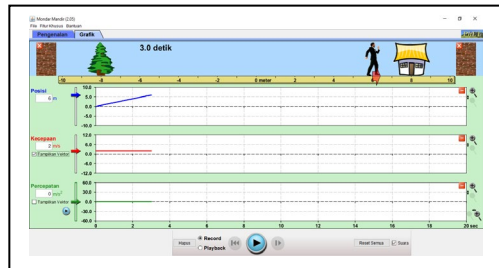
Moving Man (2.05)
File Fitur khusus Bantuan

Pengenalan Grafik

3.0 detik

-10 -8 -6 -4 -2 0 meter 2 4 6 8 10

Posisi
6 m
10.0
5.0
0.0
-5.0
-10.0

Kecepatan
2 m/s
Tampilkan Vektor
12.0
8.0
4.0
0.0
-4.0
-8.0
-12.0

Percepatan
0 m/s²
Tampilkan Vektor
60.0
30.0
0.0
-30.0
-60.0

0 2 4 6 8 10 12 14 16 18 20 sec

Hapus Record Playback Reset Semua Suara